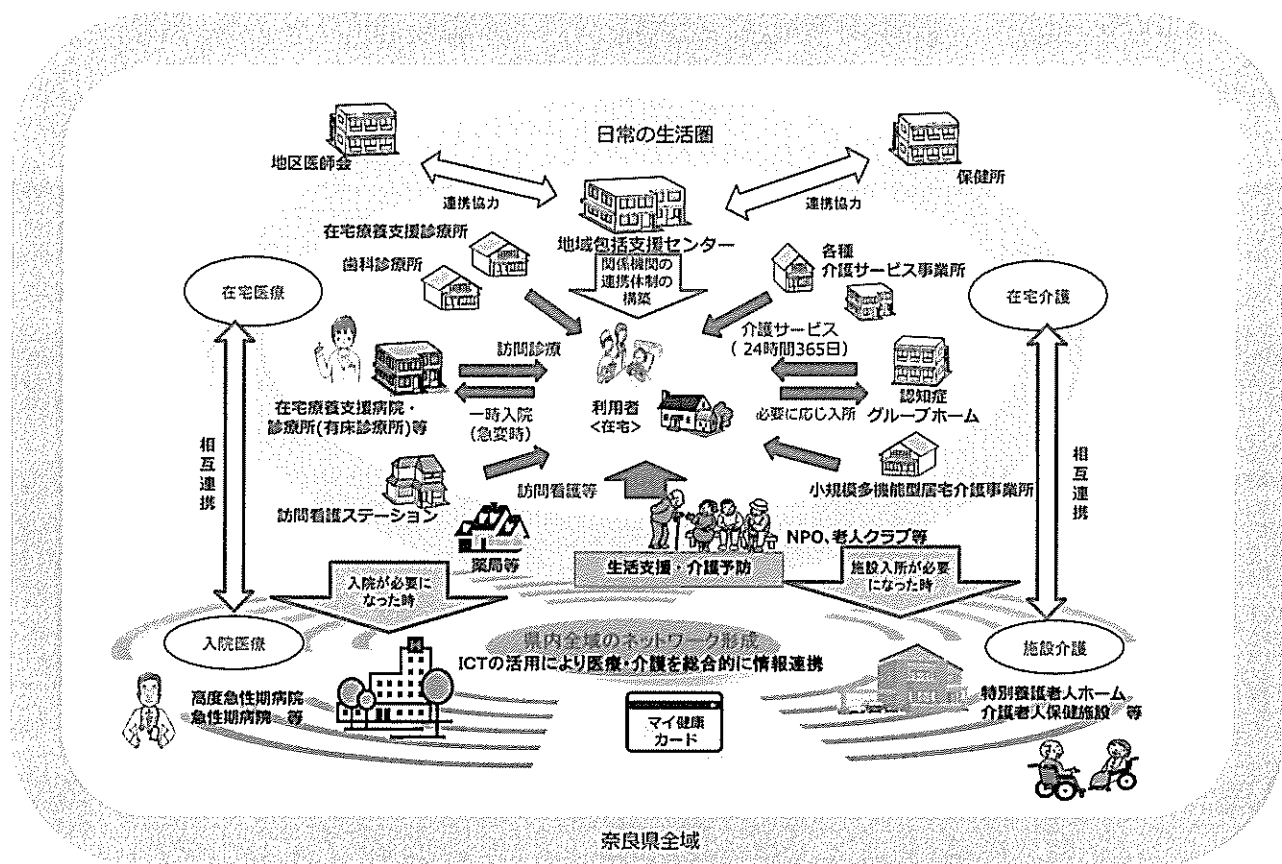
日常の生活圏

地区医師会

連携協力

地域包括支援センター

連携協力

保健所

在宅療養支援診療所

歯科診療所

関係機関の連携体制の構築

各種介護サービス事業所

在宅医療

在宅介護

介護サービス（24時間365日）

訪問診療

在宅療養支援病院・診療所(有床診療所)等

一時入院(急変時)

利用者<在宅>

必要に応じ入所

認知症グループホーム

相互連携

相互連携

訪問看護等

訪問看護ステーション

小規模多機能型居宅介護事業所

NPO、老人クラブ等

薬局等

生活支援・介護予防

入院が必要になった時

施設入所が必要になった時

入院医療

県内全域のネットワーク形成
ICTの活用により医療・介護を総合的に情報連携

施設介護

高度急性期病院
急性期病院 等

マイ健康カード

特別養護老人ホーム
介護老人保健施設 等

奈良県全域